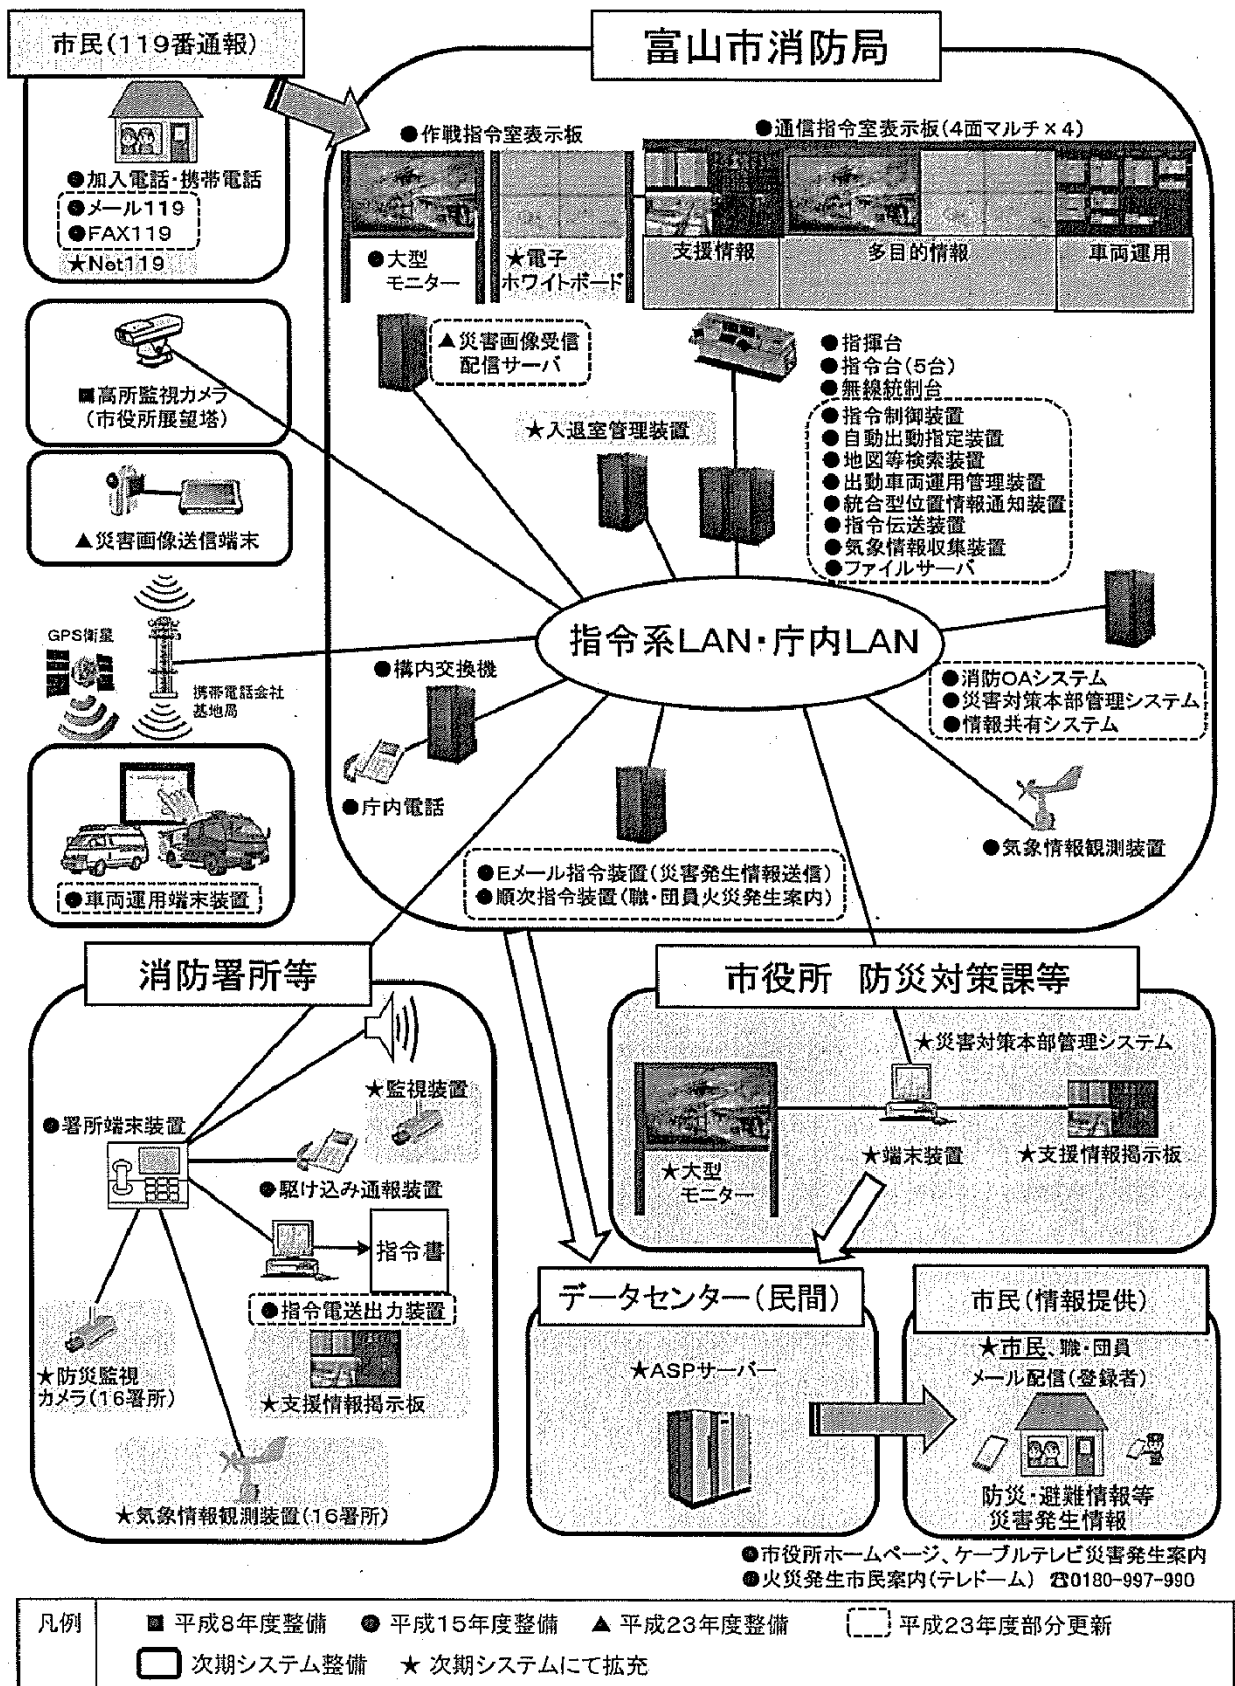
市民(119番通報)

富山市消防局

●加入電話・携帯電話
●メール119
●FAX119
★Net119

●作戦指令室表示板
●通信指令室表示板(4面マルチ×4)

●大型モニター
★電子ホワイトボード
支援情報
多目的情報
車両運用

▲災害画像受信配信サーバ

■高所監視カメラ(市役所展望塔)

★入退室管理装置

●指揮台
●指令台(5台)
●無線統制台
●指令制御装置
●自動出動指定装置
●地図等検索装置
●出動車両運用管理装置
●統合型位置情報通知装置
●指令伝送装置
●気象情報収集装置
●ファイルサーバ

▲災害画像送信端末

GPS衛星
携帯電話会社基地局

指令系LAN・庁内LAN

●構内交換機

●消防OAシステム
●災害対策本部管理システム
●情報共有システム

●庁内電話

●気象情報観測装置

●車両運用端末装置

●Eメール指令装置(災害発生情報送信)
●順次指令装置(職・団員火災発生案内)

消防署所等

市役所 防災対策課等

★監視装置

★災害対策本部管理システム

●署所端末装置

●駆け込み通報装置

★大型モニター
★端末装置
★支援情報掲示板

指令書

●指令電送出力装置

データセンター(民間)

市民(情報提供)

★防災監視カメラ(16署所)

★支援情報掲示板

★ASPサーバー

★市民、職・団員メール配信(登録者)

防災・避難情報等 災害発生情報

★気象情報観測装置(16署所)

●市役所ホームページ、ケーブルテレビ災害発生案内
●火災発生市民案内(テレドーム) ☎0180-997-990

凡例 ■ 平成8年度整備 ● 平成15年度整備 ▲ 平成23年度整備 平成23年度部分更新
次期システム整備 ★ 次期システムにて拡充